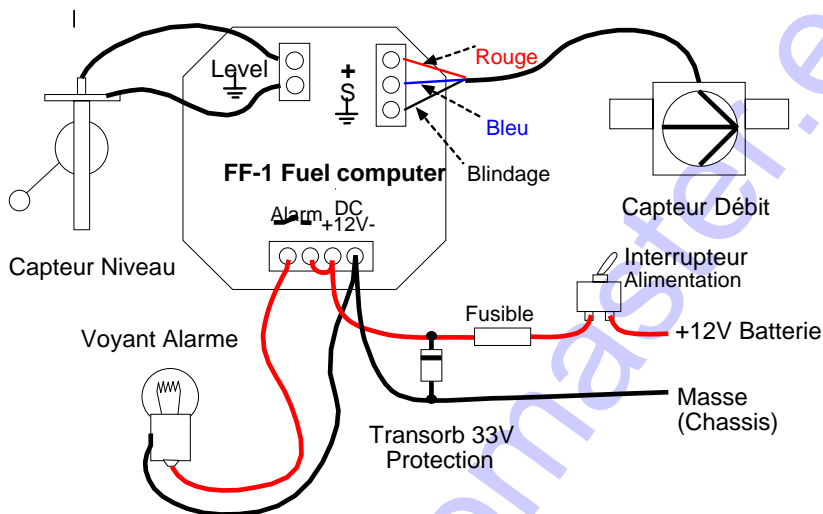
Level

+
S

Rouge

Bleu

Blindage

FF-1 Fuel computer

Alarm DC +12V-

Capteur Débit

Capteur Niveau

Interrupteur Alimentation

Fusible

+12V Batterie

Voyant Alarme

Masse (Chassis)

Transorb 33V Protection

flowmaster.e